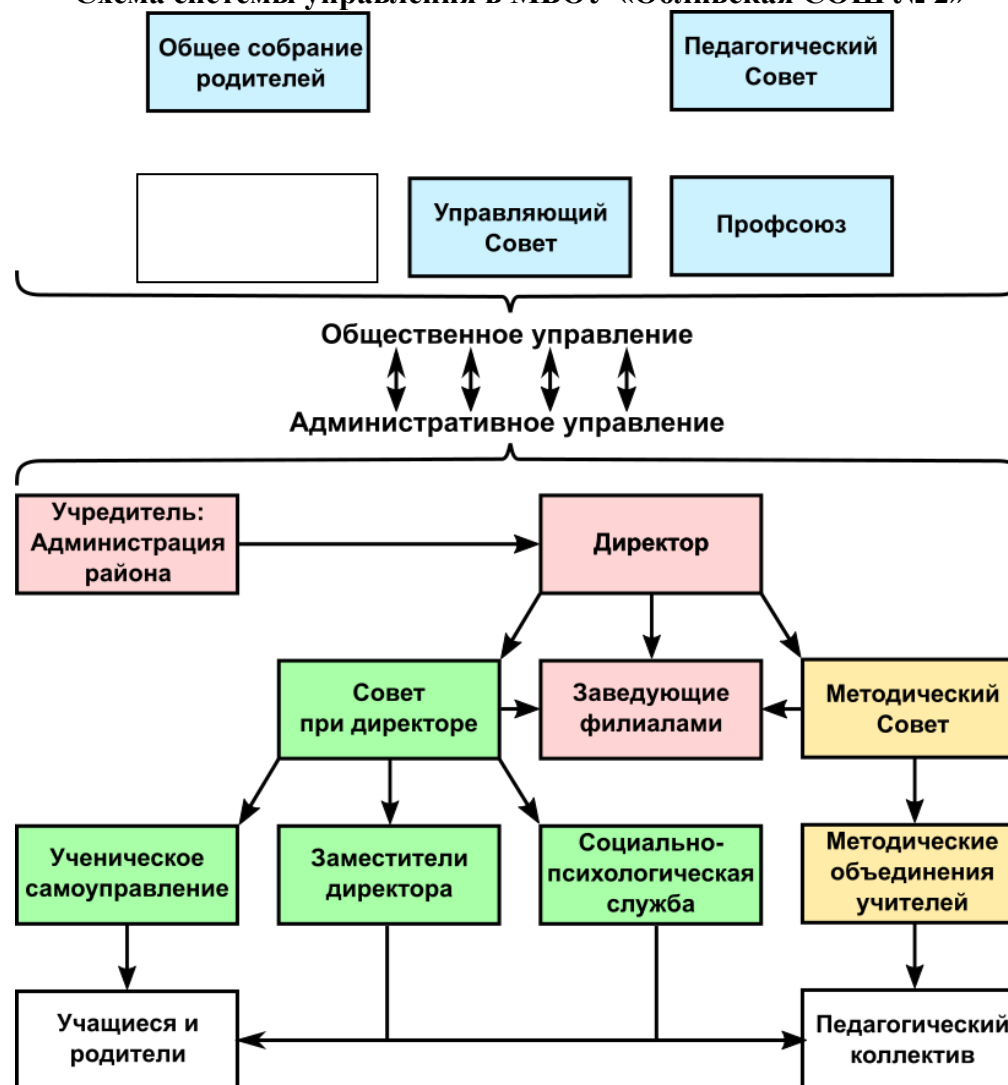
Схема системы управления в МБОУ «Обливская СОШ №2»

Общее собрание родителей

Педагогический Совет

Управляющий Совет

Профсоюз

Общественное управление

Административное управление

Учредитель: Администрация района

Директор

Совет при директоре

Заведующие филиалами

Методический Совет

Ученическое самоуправление

Заместители директора

Социально-психологическая служба

Методические объединения учителей

Учащиеся и родители

Педагогический коллектив